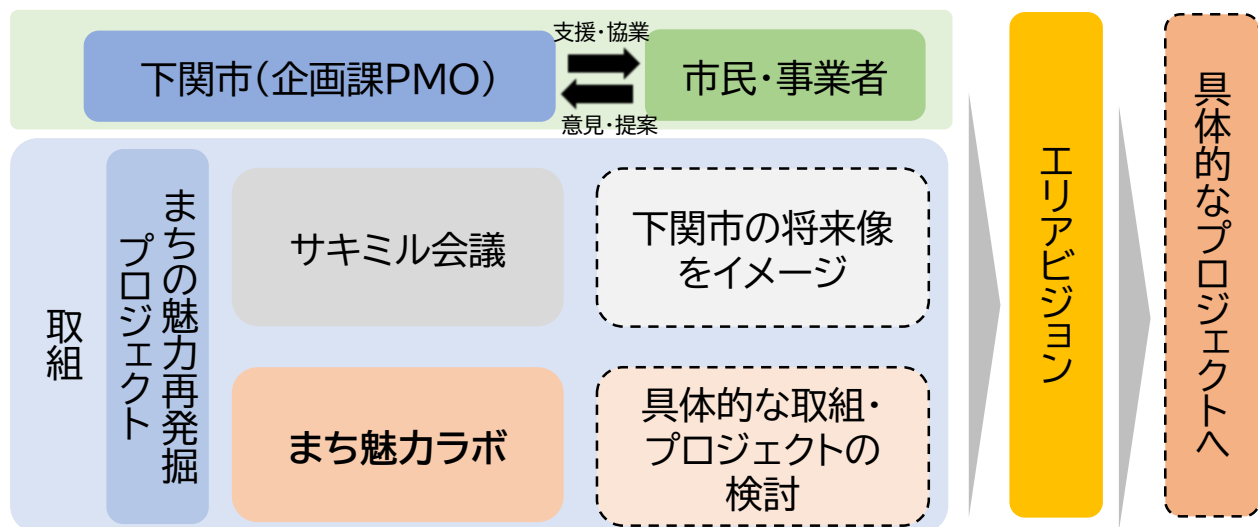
下関市（企画課PMO）

支援・協業

意見・提案

市民・事業者

取組

まちの魅力再発掘プロジェクト

サキミル会議

下関市の将来像をイメージ

まち魅力ラボ

具体的な取組・プロジェクトの検討

エリアビジョン

具体的なプロジェクトへ